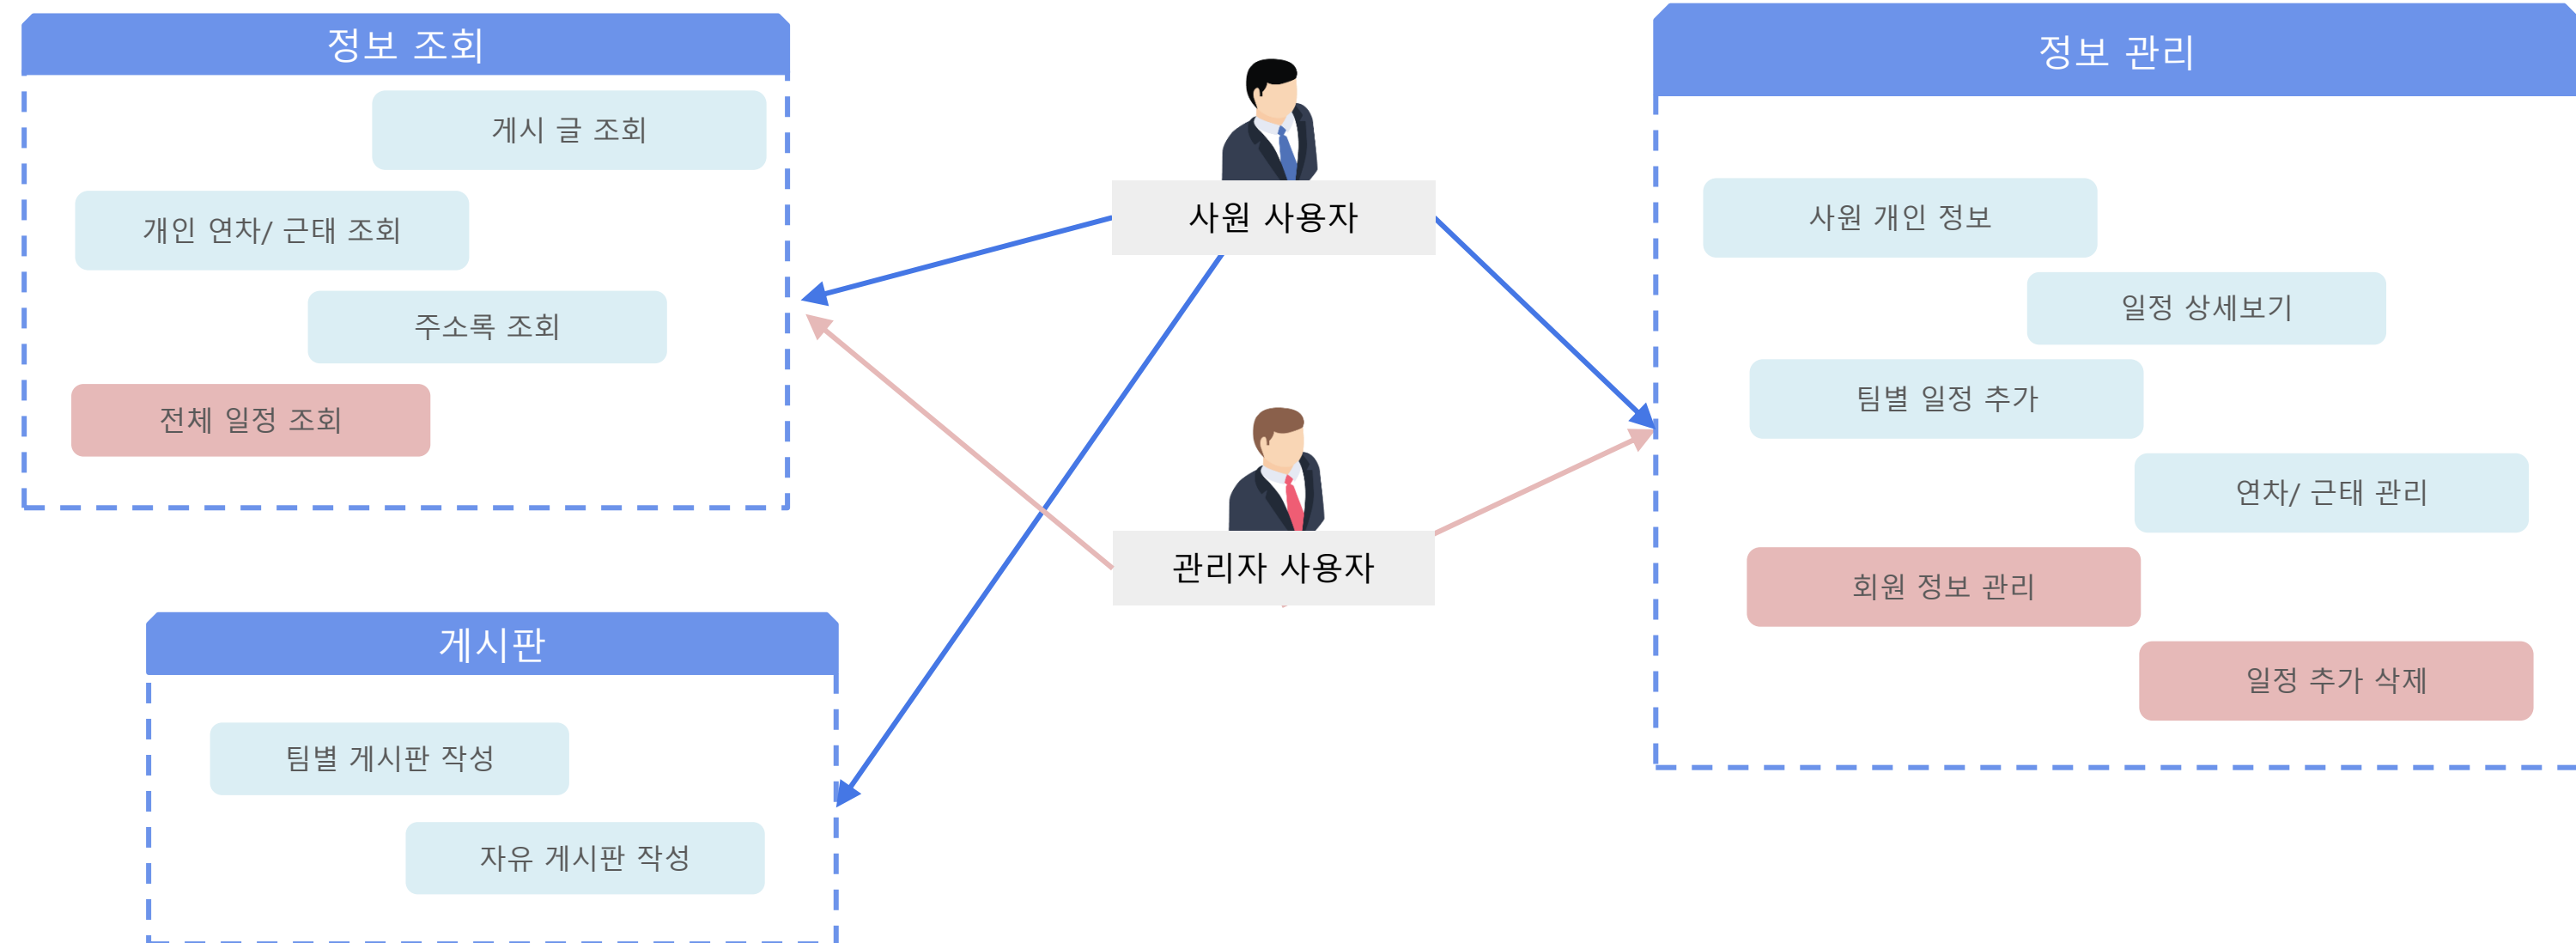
정보 조회

게시 글 조회

개인 연차/ 근태 조회

주소록 조회

전체 일정 조회

사원 사용자

관리자 사용자

정보 관리

사원 개인 정보

일정 상세보기

팀별 일정 추가

연차/ 근태 관리

회원 정보 관리

일정 추가 삭제

게시판

팀별 게시판 작성

자유 게시판 작성